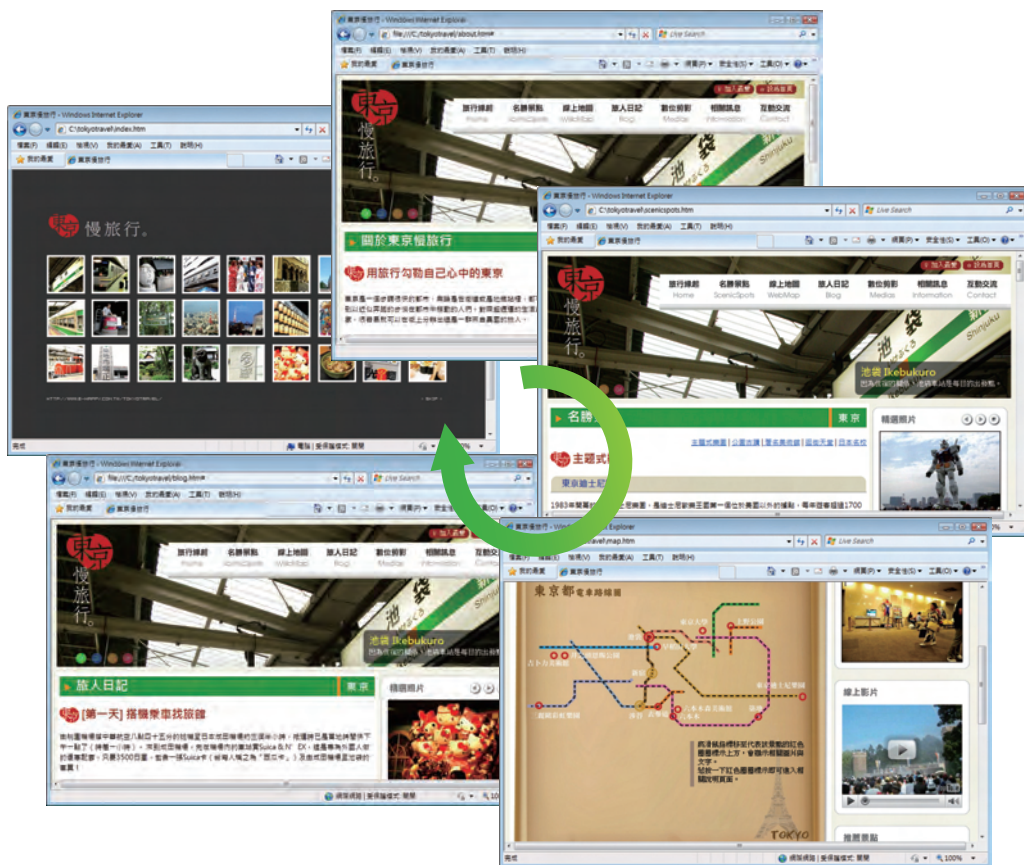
東京慢旅行 - Windows Internet Explorer
file:///C:/tokyotravel/about.htm
Live Search
檔案(F) 編輯(E) 檢視(V) 我的最愛(A) 工具(T) 說明(H)
我的最愛 東京慢旅行
網頁(P) 安全性(S) 工具(O)
東京 慢旅行。
旅行線報 Home
名勝景點 ScenicSpots
線上地圖 WebMap
旅人日記 Blog
數位剪影 Medias
相關訊息 Information
互動交流 Contact
池袋
關於東京慢旅行
用旅行勾勒自己心中的東京
東京是一座充滿活力與魅力的都市，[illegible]

東京慢旅行 - Windows Internet Explorer
C:\tokyotravel\index.htm
檔案(F) 編輯(E) 檢視(V) 我的最愛(A) 工具(T) 說明(H)
我的最愛 東京慢旅行
慢旅行。
電腦 | 受保護模式: 開閉

東京慢旅行 - Windows Internet Explorer
C:\tokyotravel\scenicspots.htm
Live Search
檔案(F) 編輯(E) 檢視(V) 我的最愛(A) 工具(T) 說明(H)
我的最愛 東京慢旅行
網頁(P) 安全性(S) 工具(O)
加入最愛 設為首頁
東京 慢旅行。
旅行線報 Home
名勝景點 ScenicSpots
線上地圖 WebMap
旅人日記 Blog
數位剪影 Medias
相關訊息 Information
互動交流 Contact
池袋 Ikebukuro
名勝
東京
精選照片
主題式
東京迪士尼
1983年開幕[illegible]

東京慢旅行 - Windows Internet Explorer
file:///C:/tokyotravel/blog.htm
Live Search
檔案(F) 編輯(E) 檢視(V) 我的最愛(A) 工具(T) 說明(H)
我的最愛 東京慢旅行
東京 慢旅行。
旅行線報 Home
名勝景點 ScenicSpots
線上地圖 WebMap
旅人日記 Blog
數位剪影 Medias
相關訊息 Information
互動交流 Contact
池袋 Ikebukuro
旅人日記
東京
精選照片
[第一天] 搭機帶車找旅館
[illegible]
網際網路 | 受保護模式: 開閉

東京慢旅行 - Windows Internet Explorer
file:///C:/tokyotravel/map.htm
Live Search
檔案(F) 編輯(E) 檢視(V) 我的最愛(A) 工具(T) 說明(H)
我的最愛 東京慢旅行
網頁(P) 安全性(S) 工具(O)
東京都電車路線圖
線上影片
TOKYO
推薦景點
完成
網際網路 | 受保護模式: 開閉
100%